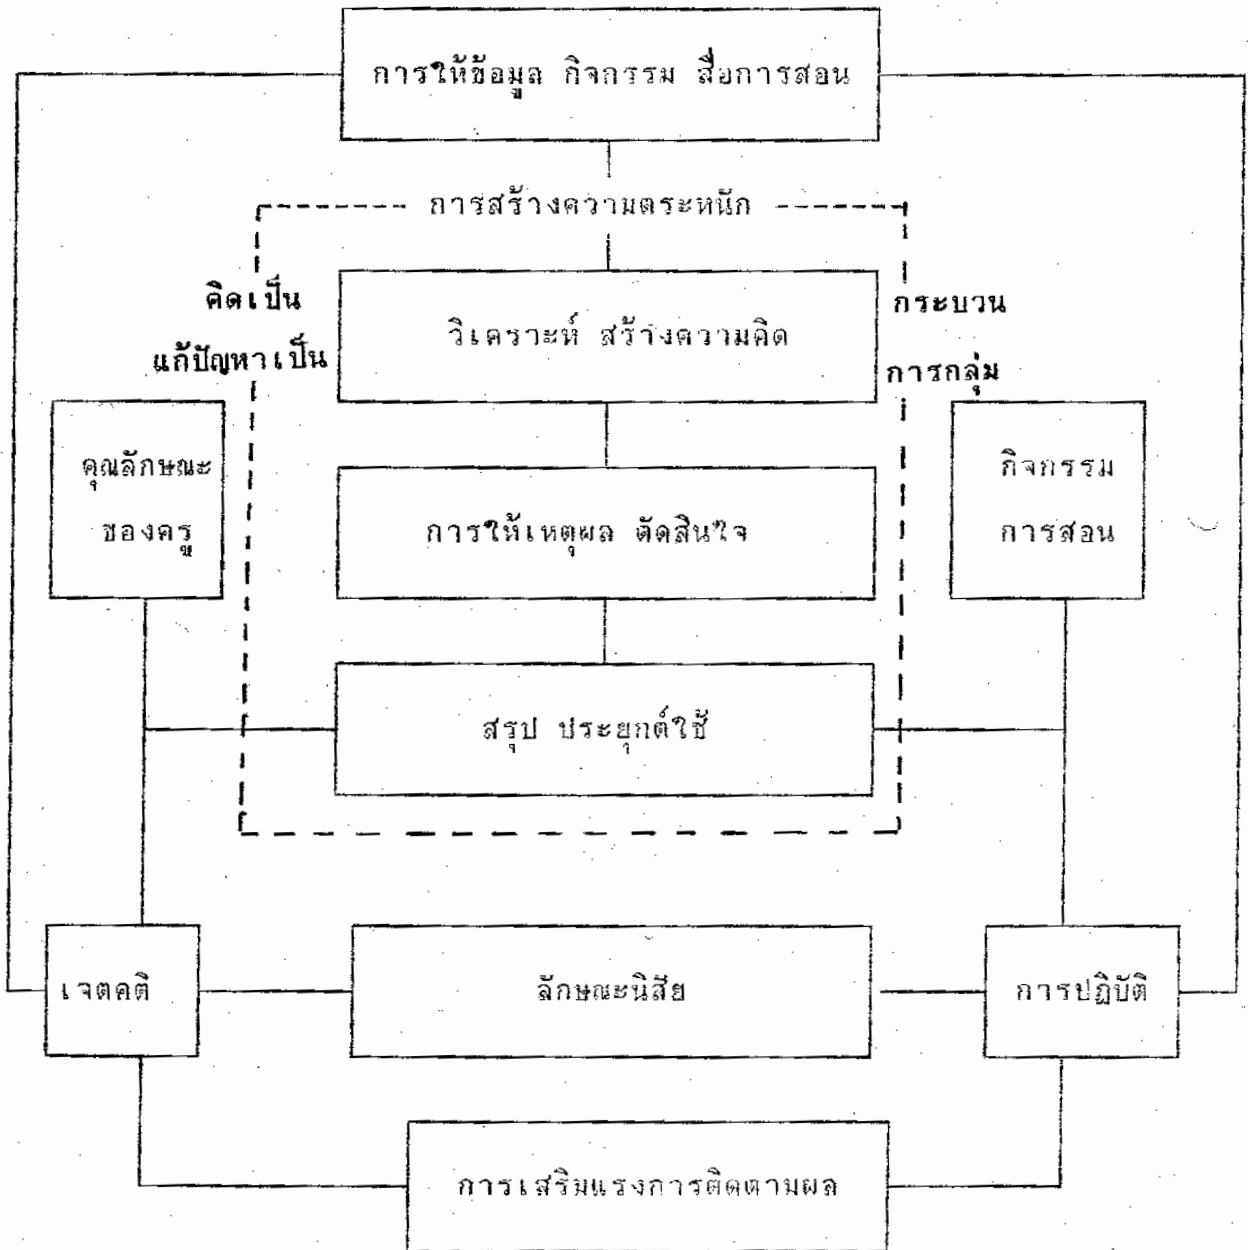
การให้ข้อมูล กิจกรรม สื่อการสอน

การสร้างความตระหนัก

คิดเป็น
แก้ปัญหาเป็น

กระบวน
การกลุ่ม

วิเคราะห์ สร้างความคิด

คุณลักษณะ
ของครู

การให้เหตุผล ตัดสินใจ

กิจกรรม
การสอน

สรุป ประยุกต์ใช้

เจตคติ

ลักษณะนิสัย

การปฏิบัติ

การเสริมแรงการติดตามผล